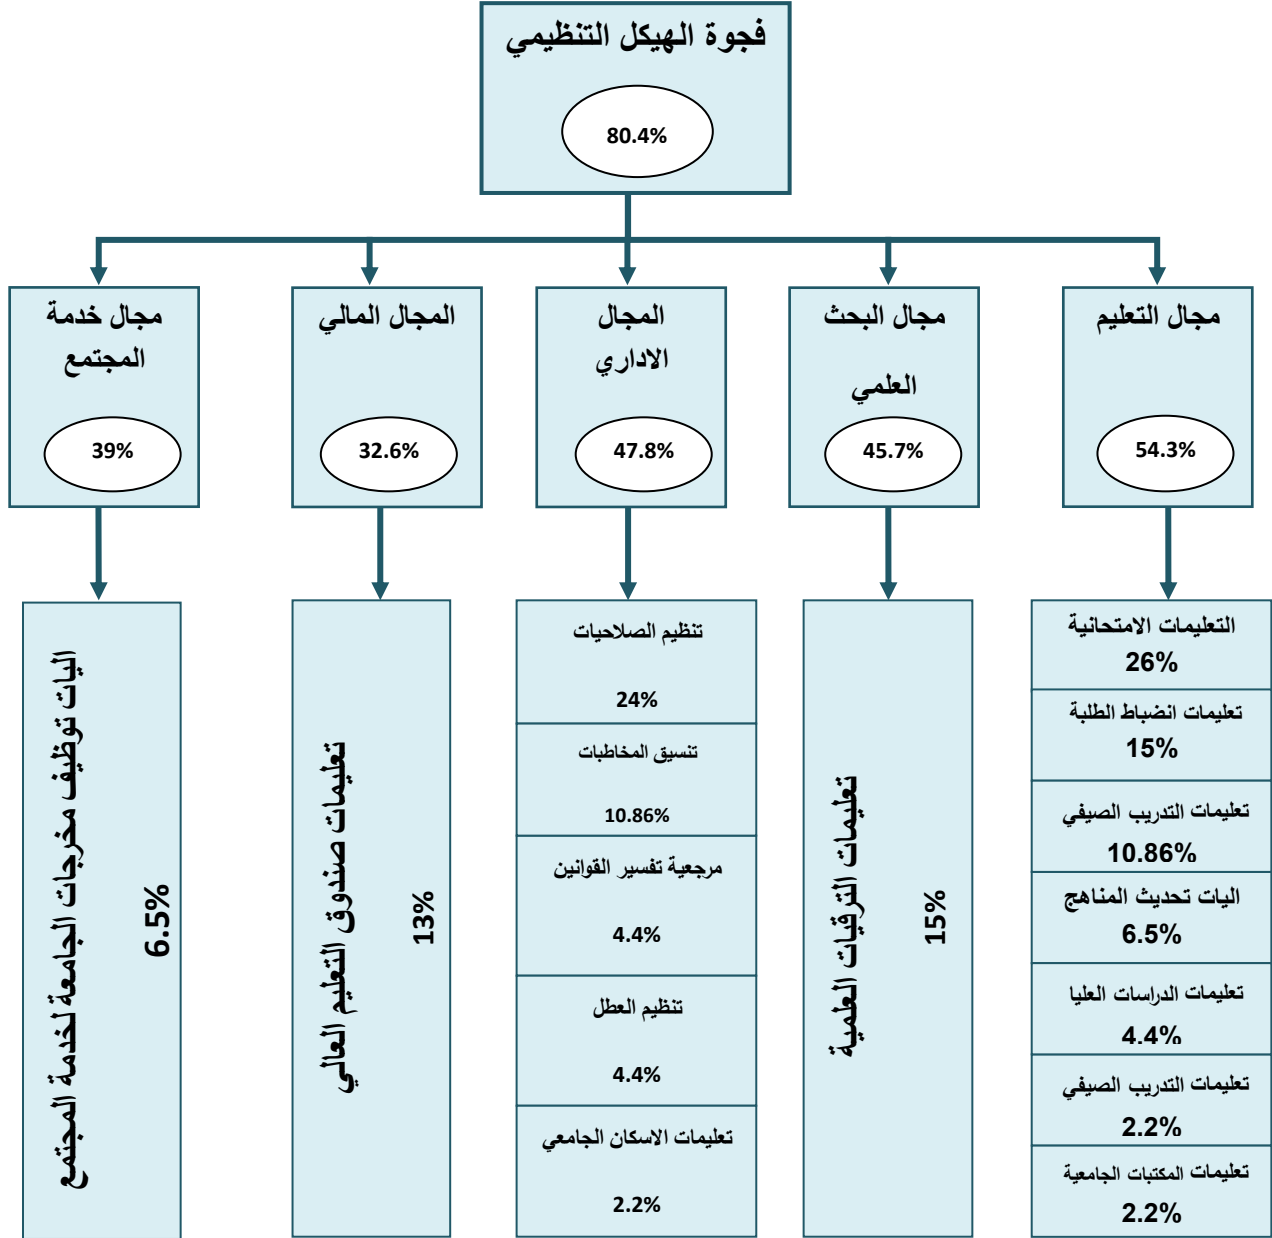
فجوة الهيكل التنظيمي

80.4%

مجال التعليم

54.3%

مجال البحث العلمي

45.7%

المجال الاداري

47.8%

المجال المالي

32.6%

مجال خدمة المجتمع

39%

التعليمات الامتحانية
26%

تعليمات انضباط الطلبة
15%

تعليمات التدريب الصيفي
10.86%

اليات تحديث المناهج
6.5%

تعليمات الدراسات العليا
4.4%

تعليمات التدريب الصيفي
2.2%

تعليمات المكتبات الجامعية
2.2%

تعليمات الترقيات العلمية

15%

تنظيم الصلاحيات

24%

تنسيق المخاطبات

10.86%

مرجعية تفسير القوانين

4.4%

تنظيم العطل

4.4%

تعليمات الاسكان الجامعي

2.2%

تعليمات صندوق التعليم العالي

13%

اليات توظيف مخرجات الجامعة لخدمة المجتمع

6.5%